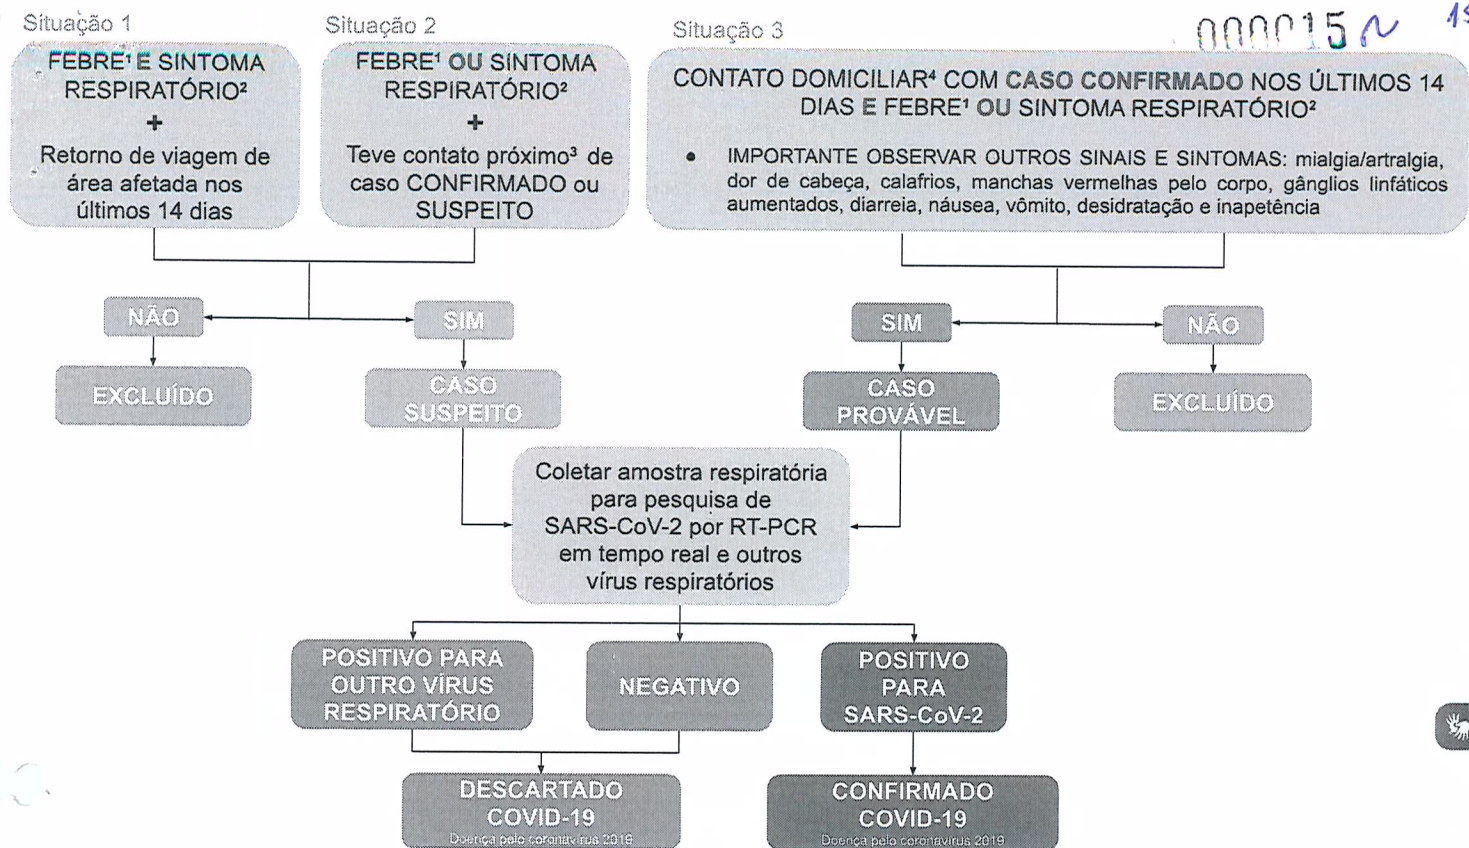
Situação 1

FEBRE¹ E SINTOMA RESPIRATÓRIO²
+
Retorno de viagem de área afetada nos últimos 14 dias

Situação 2

FEBRE¹ OU SINTOMA RESPIRATÓRIO²
+
Teve contato próximo³ de caso CONFIRMADO ou SUSPEITO

Situação 3

000015 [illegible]

CONTATO DOMICILIAR⁴ COM CASO CONFIRMADO NOS ÚLTIMOS 14 DIAS E FEBRE¹ OU SINTOMA RESPIRATÓRIO²

- IMPORTANTE OBSERVAR OUTROS SINAIS E SINTOMAS: mialgia/artralgia, dor de cabeça, calafrios, manchas vermelhas pelo corpo, gânglios linfáticos aumentados, diarreia, náusea, vômito, desidratação e inapetência

NÃO

SIM

EXCLUÍDO

CASO SUSPEITO

SIM

NÃO

CASO PROVÁVEL

EXCLUÍDO

Coletar amostra respiratória para pesquisa de SARS-CoV-2 por RT-PCR em tempo real e outros vírus respiratórios

POSITIVO PARA OUTRO VÍRUS RESPIRATÓRIO

NEGATIVO

POSITIVO PARA SARS-CoV-2

DESCARTADO COVID-19
Doença pelo coronavírus 2019

CONFIRMADO COVID-19
Doença pelo coronavírus 2019